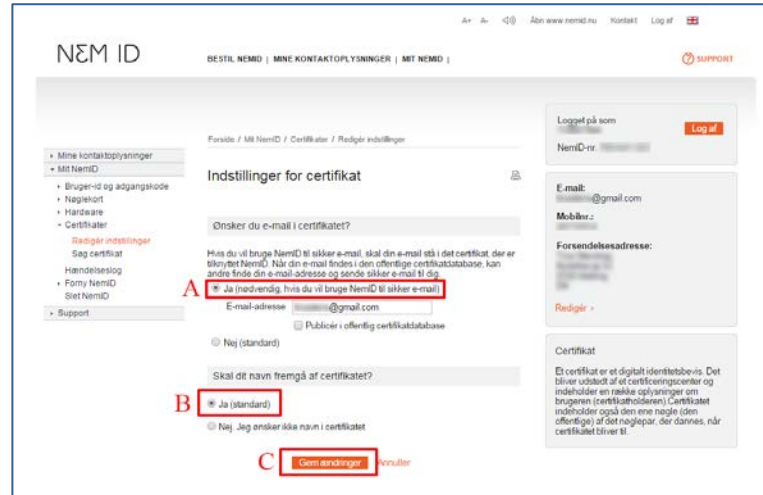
A+ A- Åbn www.nemid.nu Kontakt Log af

NEM ID

BESTIL NEMID | MINE KONTAKTOPLYSNINGER | MIT NEMID |

SUPPORT

Forside / Mit NemID / Certifikater / Redigér indstillinger

Mine kontaktoplysninger
Mit NemID
Bruger-id og adgangskode
Nøglekort
Hardware
Certifikater
Redigér indstillinger
Søg certifikat
Hændelseslog
Forny NemID
Slet NemID
Support

Indstillinger for certifikat

Ønsker du e-mail i certifikatet?

Hvis du vil bruge NemID til sikker e-mail, skal din e-mail stå i det certifikat, der er tilknyttet NemID. Når din e-mail findes i den offentlige certifikatdatabase, kan andre finde din e-mail-adresse og sende sikker e-mail til dig.

A
Ja (nødvendig, hvis du vil bruge NemID til sikker e-mail)

E-mail-adresse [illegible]@gmail.com

Publicér i offentlig certifikatdatabase

Nej (standard)

Skal dit navn fremgå af certifikatet?

B
Ja (standard)

Nej. Jeg ønsker ikke navn i certifikatet

C
Gem ændringer Annuller

Logget på som
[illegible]
NemID-nr. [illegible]

Log af

E-mail:
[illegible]@gmail.com

Mobilnr.:
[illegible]

Forsendelsesadresse:
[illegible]

Redigér ›

Certifikat

Et certifikat er et digitalt identitetsbevis. Det bliver udstedt af et certificeringscenter og indeholder en række oplysninger om brugeren (certifikatholderen). Certifikatet indeholder også den ene nøgle (den offentlige) af det nøglepar, der dannes, når certifikatet bliver til.